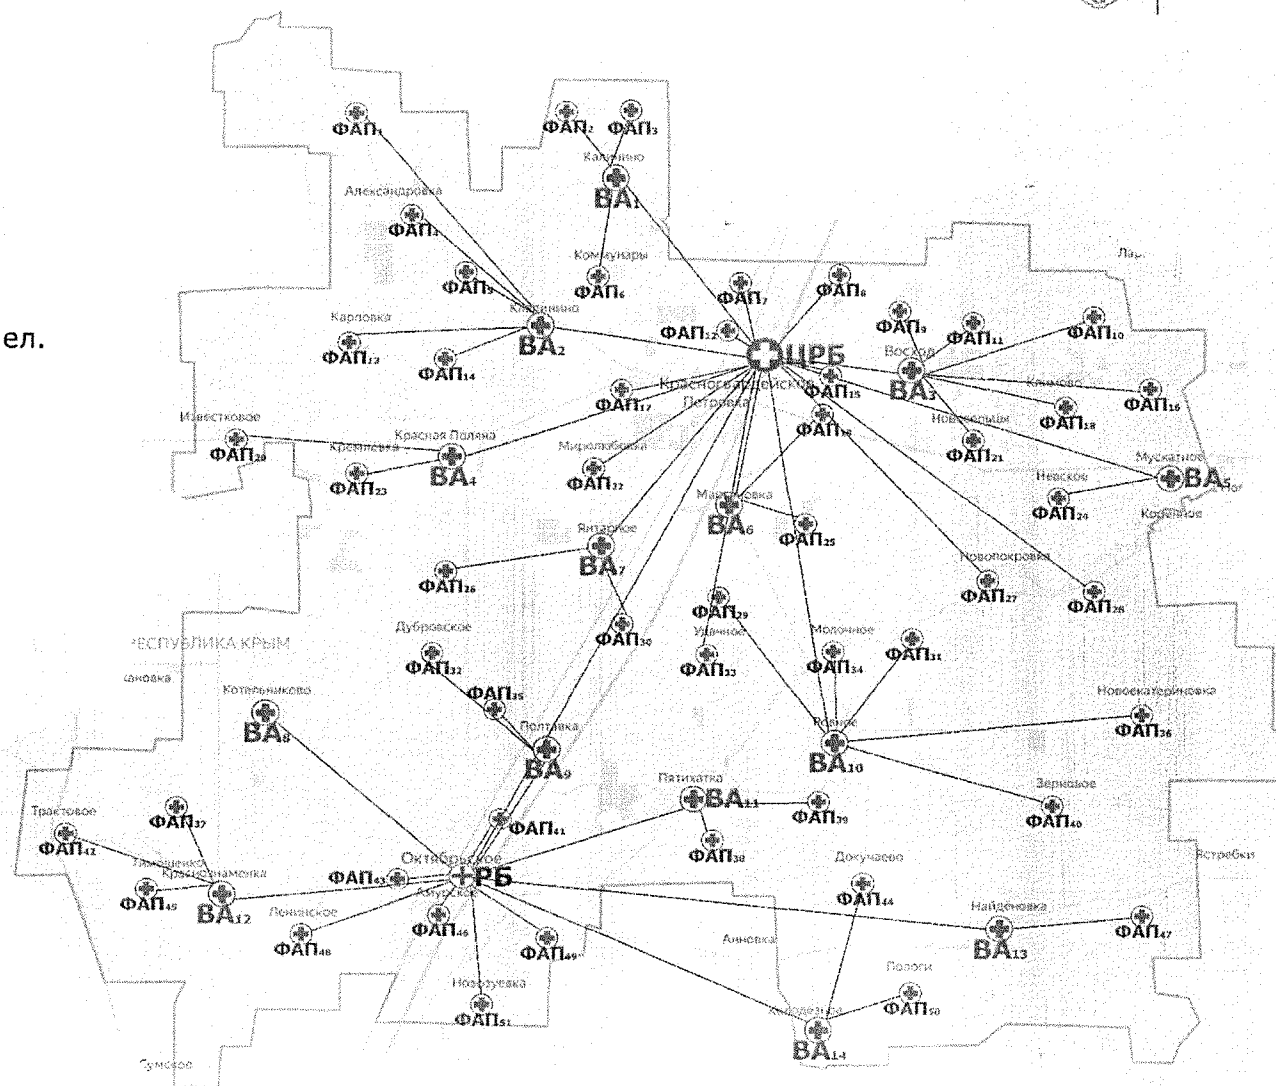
ел.

ФАП$_1$
ФАП$_2$ ФАП$_3$
Калинино
ВА$_1$
Александровка
ФАП$_5$
Коммунары
ФАП$_6$
ФАП$_9$
ФАП$_7$
ФАП$_8$
Клепинино
Карповка
ВА$_2$
ФАП$_{12}$
ЦРБ
ФАП$_9$
ФАП$_{11}$
ФАП$_{10}$
ФАП$_{13}$
ФАП$_{14}$
Красногвардейское
Петровка
ФАП$_{15}$
Восход
ВА$_3$
Климово
ФАП$_{16}$
ФАП$_{17}$
ФАП$_{18}$
Известковое
Новоселицы
ФАП$_{19}$
ФАП$_{20}$
Красная Поляна
Миролюбовка
ФАП$_{21}$
Кремневка
ВА$_4$
ФАП$_{22}$
Мускатное
ФАП$_{23}$
Невское
ВА$_5$
Марьяновка
ФАП$_{24}$
Коренное
ВА$_6$
ФАП$_{25}$
Янтарное
ВА$_7$
Новопокровка
ФАП$_{26}$
ФАП$_{27}$
ФАП$_{28}$
ФАП$_{29}$
РЕСПУБЛИКА КРЫМ
Дубровское
ФАП$_{30}$
Удачное
Молочное
ФАП$_{31}$
ФАП$_{32}$
ФАП$_{33}$
ФАП$_{34}$
Котельниково
ФАП$_{35}$
Новоекатериновка
ВА$_8$
Полтавка
Ровное
ФАП$_{36}$
ВА$_9$
ВА$_{10}$
Пятихатка
Зерновое
ВА$_{11}$
ФАП$_{39}$
Трактовое
ФАП$_{37}$
ФАП$_{41}$
ФАП$_{40}$
ФАП$_{42}$
ФАП$_{38}$
Октябрьское
Докучаево
Ястребки
Краснознаменка
РБ
ФАП$_{45}$
ФАП$_{43}$
ФАП$_{44}$
ВА$_{12}$
Ленинское
Найденовка
ФАП$_{46}$
ФАП$_{47}$
ФАП$_{48}$
ФАП$_{49}$
ВА$_{13}$
Ленинское
Анновка
Пологи
Новоэстовка
ФАП$_{50}$
ФАП$_{51}$
ВА$_{14}$
Сумское